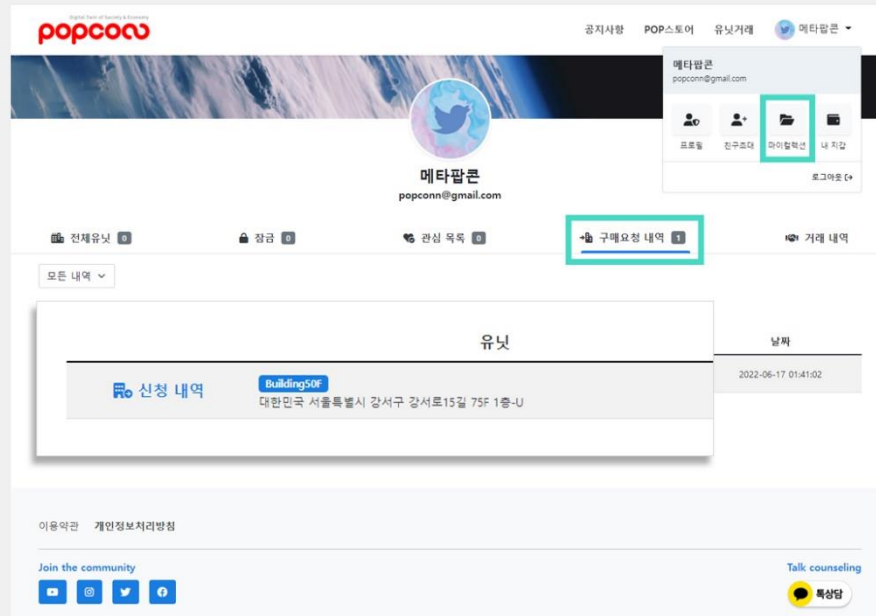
Digital Twin of Society & Economy
popconn

공지사항 POP스토어 유닛거래 메타팝콘

메타팝콘
popconn@gmail.com

프로필 친구초대 마이컬렉션 내 지갑

로그아웃

메타팝콘
popconn@gmail.com

전체유닛 0 잠금 0 관심 목록 0 구매요청 내역 1 거래 내역

모든 내역

| | 유닛 | 날짜 |
|---|---|---|
| 신청 내역 | Building50F 대한민국 서울특별시 강서구 강서로15길 75F 1층-U | 2022-06-17 01:41:02 |

이용약관 개인정보처리방침

Join the community

Talk counseling
톡상담